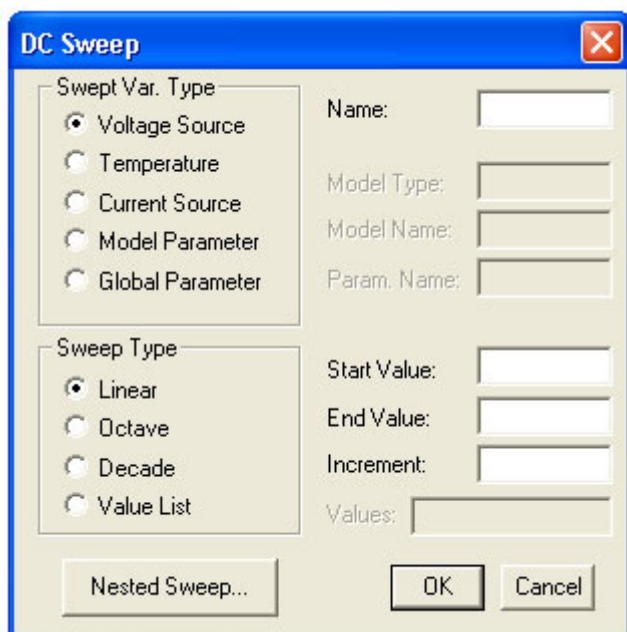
DC Sweep

Swept Var. Type
Voltage Source
Temperature
Current Source
Model Parameter
Global Parameter

Name:
Model Type:
Model Name:
Param. Name:

Sweep Type
Linear
Octave
Decade
Value List

Start Value:
End Value:
Increment:
Values:

Nested Sweep...
OK
Cancel